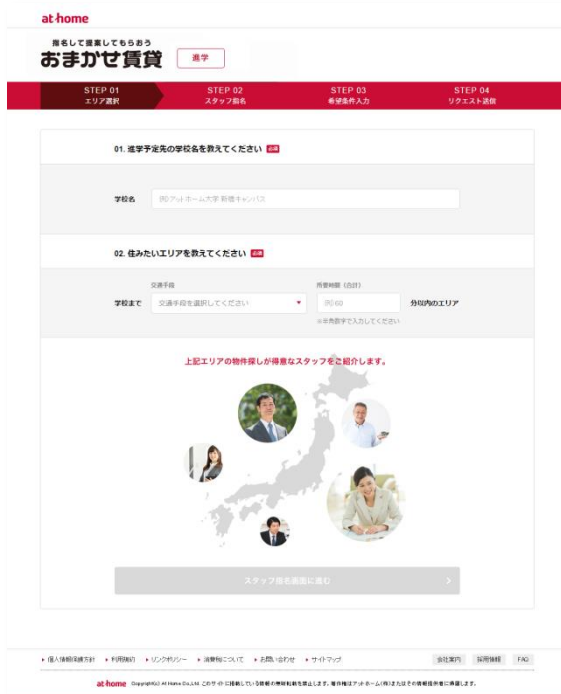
at·home

指名して提案してもらおう
おまかせ賃貸

進学

STEP 01
エリア選択

STEP 02
スタッフ指名

STEP 03
希望条件入力

STEP 04
リクエスト送信

01. 進学予定先の学校名を教えてください 必須

学校名 例)アットホーム大学 新宿キャンパス

02. 住みたいエリアを教えてください 必須

交通手段
所要時間（合計）

学校まで 交通手段を選択してください 例)60 分以内のエリア

※半角数字で入力してください

上記エリアの物件探しが得意なスタッフをご紹介します。

スタッフ指名画面に進む

個人情報保護方針 利用規約 リンクポリシー 消費税について お問い合わせ サイトマップ

会社案内 採用情報 FAQ

at·home Copyright(c) At Home Co.,Ltd. このサイトに掲載している情報の無断転載を禁止します。著作権はアットホーム(株)またはその情報提供者に帰属します。